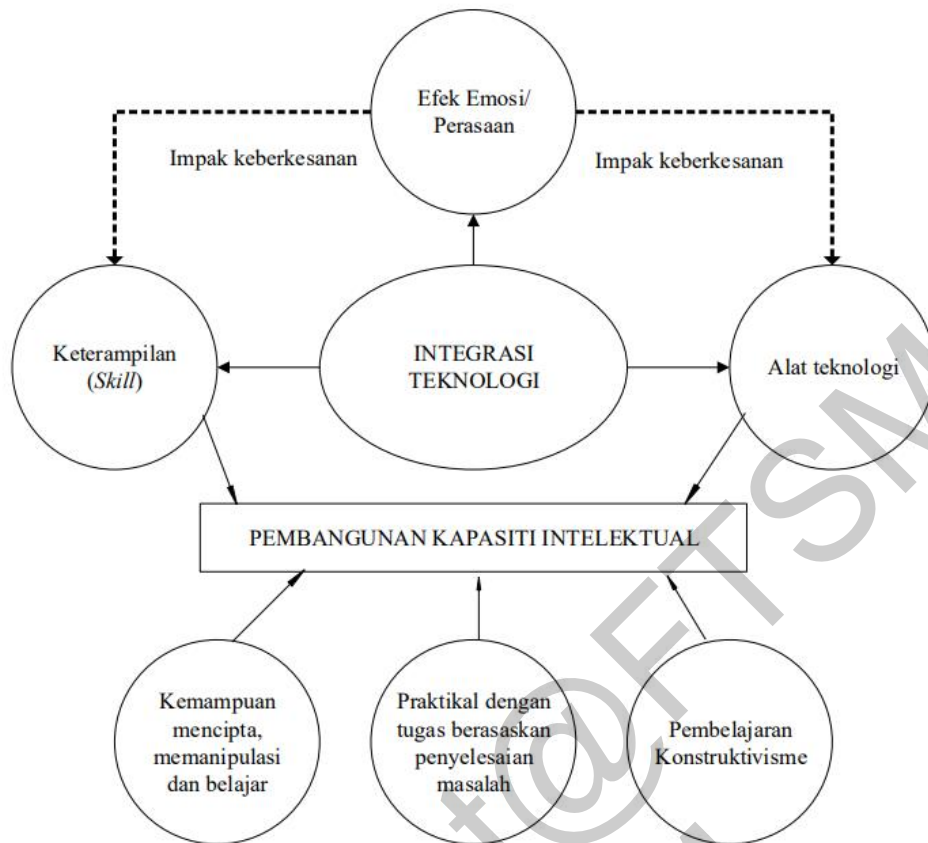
Efek Emosi/ Perasaan

Impak keberkesanan

Impak keberkesanan

Keterampilan (*Skill*)

INTEGRASI TEKNOLOGI

Alat teknologi

PEMBANGUNAN KAPASITI INTELEKTUAL

Kemampuan mencipta, memanipulasi dan belajar

Praktikal dengan tugas berasaskan penyelesaian masalah

Pembelajaran Konstruktivisme

t@FTSM